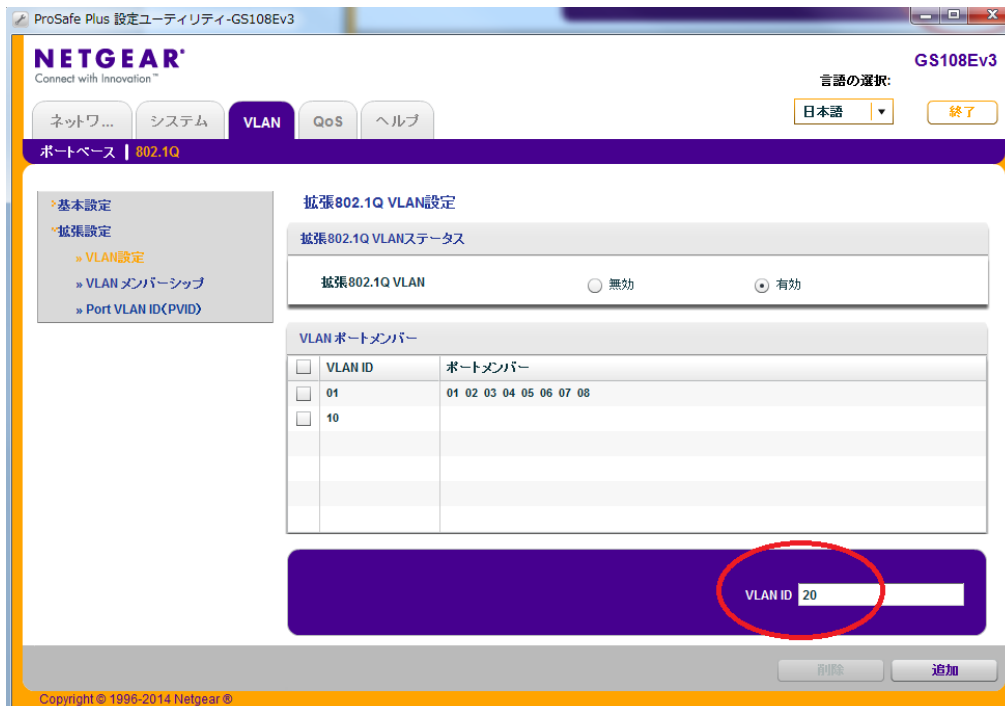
ProSafe Plus 設定ユーティリティ-GS108Ev3

NETGEAR®
Connect with Innovation™

GS108Ev3

言語の選択:

日本語

終了

ネットワ... | システム | VLAN | QoS | ヘルプ

ポートベース | 802.1Q

›基本設定
˅拡張設定
» VLAN設定
» VLAN メンバーシップ
» Port VLAN ID(PVID)

拡張802.1Q VLAN設定

拡張802.1Q VLANステータス

拡張802.1Q VLAN 無効 有効

VLAN ポートメンバー

| | VLAN ID | ポートメンバー |
|---|---|---|
| | 01 | 01 02 03 04 05 06 07 08 |
| | 10 | |

VLAN ID 20

削除 追加

Copyright © 1996-2014 Netgear ®